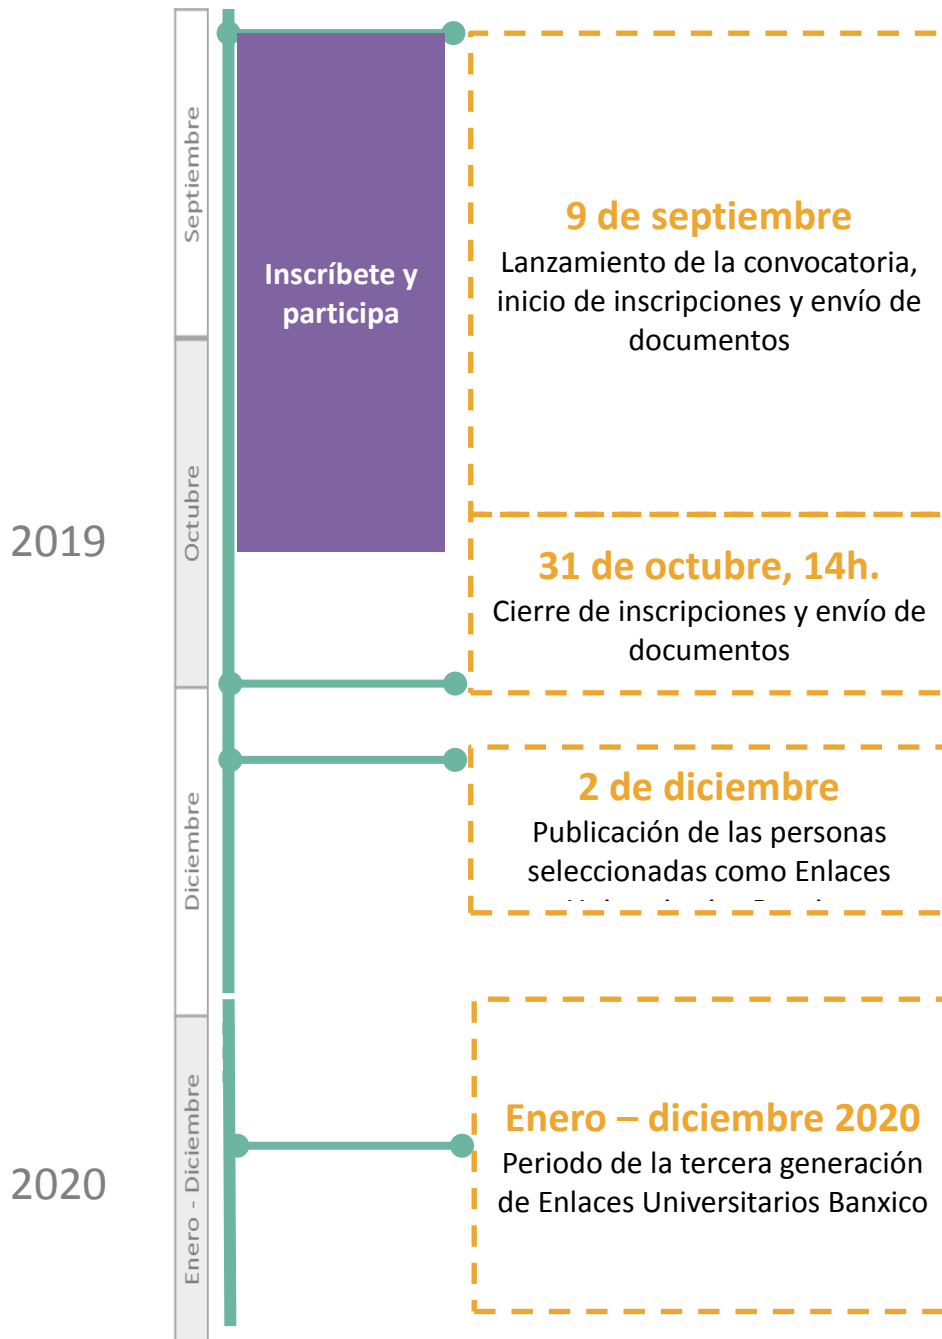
2019

2020

Septiembre

Octubre

Diciembre

Enero - Diciembre

Inscríbete y participa

9 de septiembre
Lanzamiento de la convocatoria, inicio de inscripciones y envío de documentos

31 de octubre, 14h.
Cierre de inscripciones y envío de documentos

2 de diciembre
Publicación de las personas seleccionadas como Enlaces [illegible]

Enero – diciembre 2020
Periodo de la tercera generación de Enlaces Universitarios Banxico